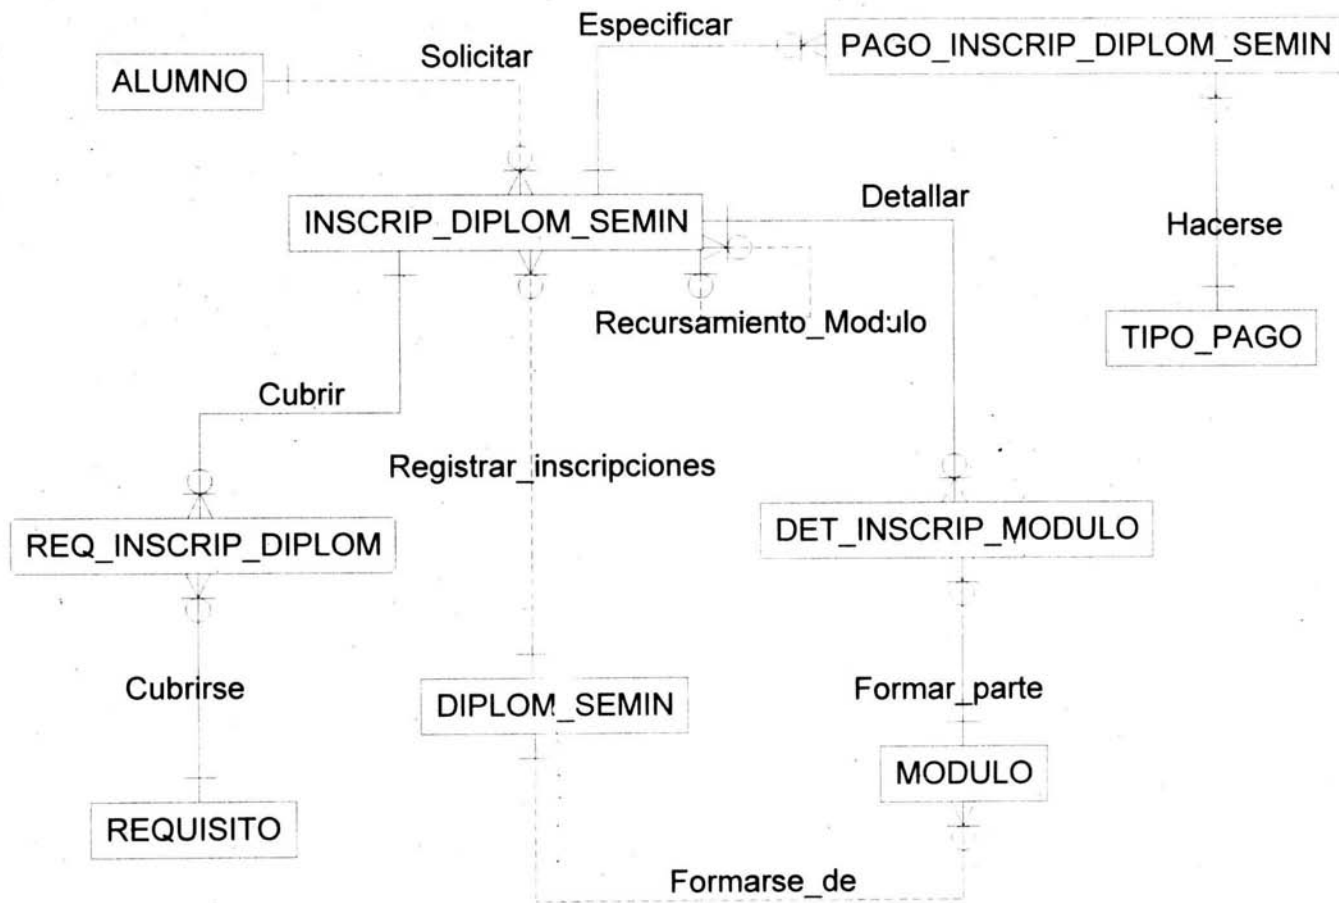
Especificar

ALUMNO

Solicitar

PAGO_INSCRIP_DIPLOM_SEMIN

INSCRIP_DIPLOM_SEMIN

Detallar

Hacerse

Recursamiento_Modulo

TIPO_PAGO

Cubrir

Registrar_inscripciones

REQ_INSCRIP_DIPLOM

DET_INSCRIP_MODULO

Cubrirse

DIPLOM_SEMIN

Formar_parte

MODULO

REQUISITO

Formarse_de